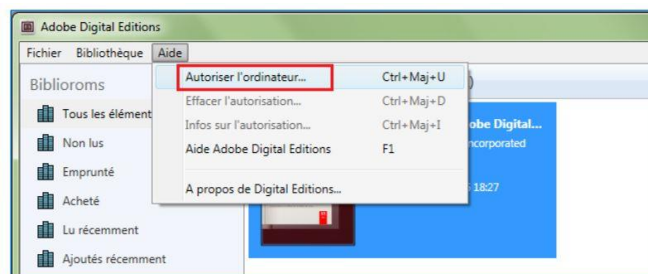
Adobe Digital Editions

Fichier Bibliothèque Aide

Biblioroms

Tous les élément

Non lus

Emprunté

Acheté

Lu récemment

Ajoutés récemment

Autoriser l'ordinateur... Ctrl+Maj+U

Effacer l'autorisation... Ctrl+Maj+D

Infos sur l'autorisation... Ctrl+Maj+I

Aide Adobe Digital Editions F1

A propos de Digital Editions...

obe Digital...

ncorporated

s 18:27